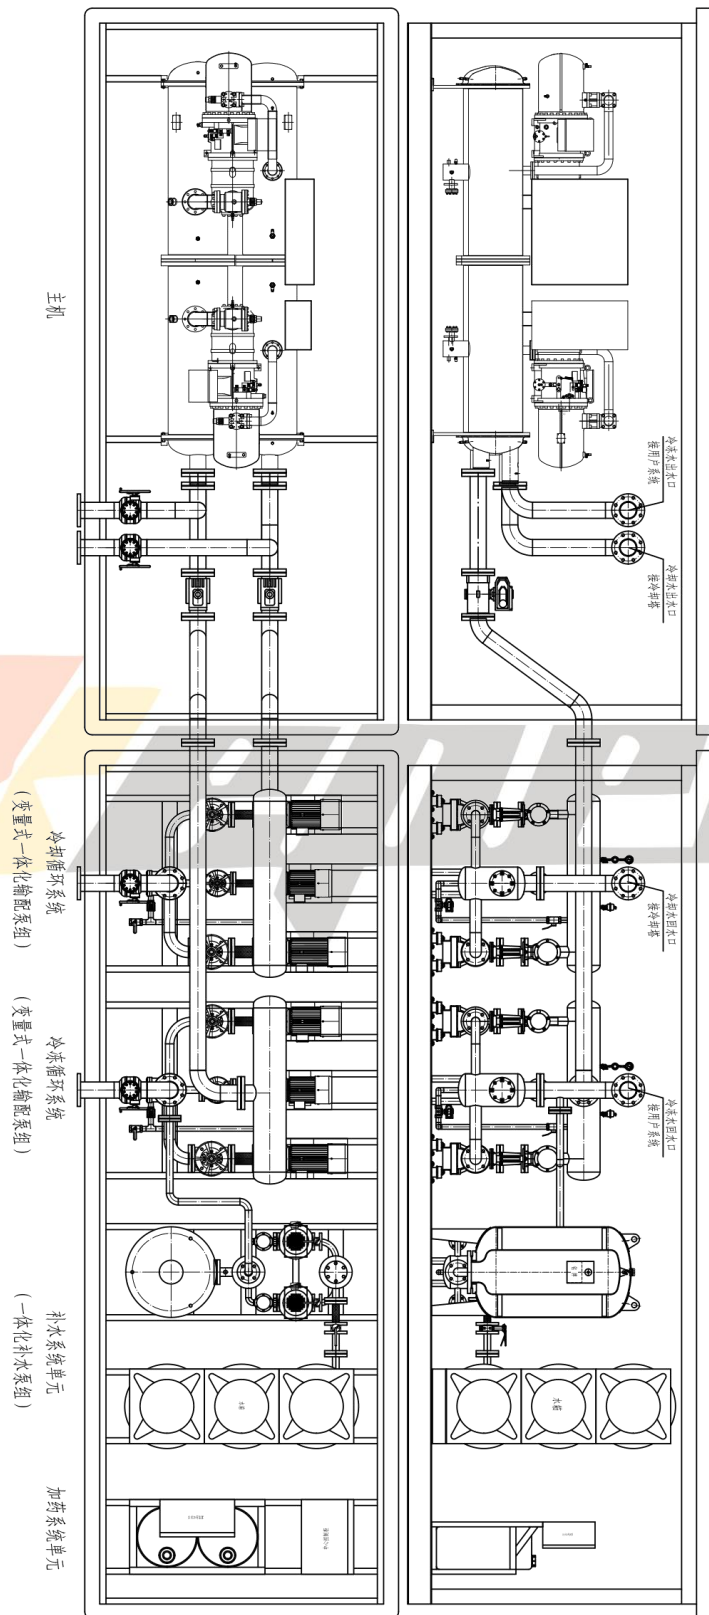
主机

冷冻水出水口
接用户系统

冷却水出水口
接冷却塔

冷却水回水口
接冷却塔

冷冻水回水口
接用户系统

冷却循环系统
（变量式一体化输配泵组）

冷冻循环系统
（变量式一体化输配泵组）

补水系统单元
（一体化补水泵组）

加药系统单元

水箱

水箱